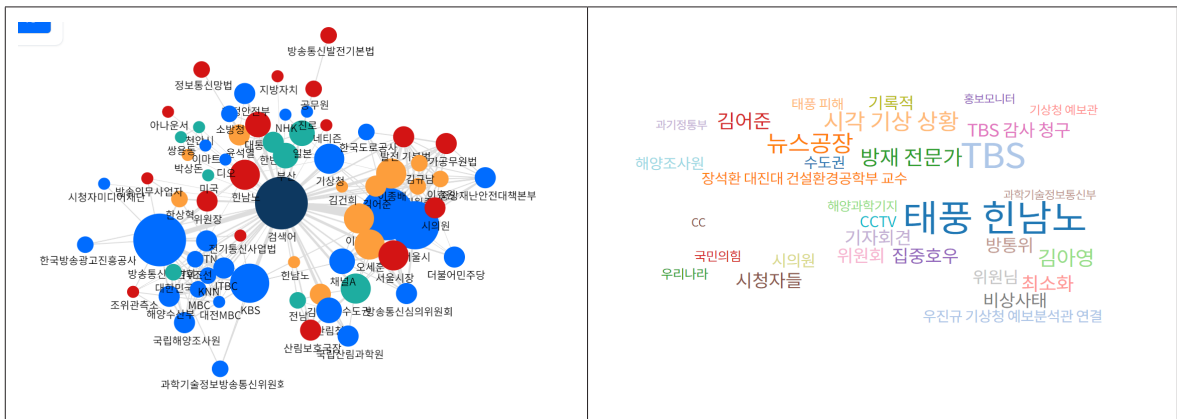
방송통신발전기본법
정보통신망법
지방자치
공무원
행안정부
소방청
NHK
진로
아나운서
네티즌
한국도로공사
천안시
대통령
쌍용
일본
유석열
발전
기념
이마트
한반도
다오
방송인
기상청
박상돈
부산
시청자미디어재단
미국
한남노
김건희
이준
재난안전대책본부
방송위원회
위원장
화성학
검색어
시의원
방송통신사업법
한국방송광고진흥공사
방송통신
TN
오세훈
서울시
대한민국
더불어민주당
KNN
JTBC
한남노
MBC
채널A
조위관측소
해양수산부
대전MBC
KBS
방송통신심의위원회
전남
수도권
국립해양조사원
산림보호국장
국립산림과학원
과학기술정보방송통신위원회

태풍 피해
기록적
홍보모니터
기상청 예보관
과기정통부
김어준
시각 기상 상황
TBS 감사 청구
뉴스공장
해양조사원
수도권
방재 전문가
TBS
장석환 대진대 건설환경공학부 교수
과학기술정보통신부
해양과학기지
CC
CCTV
태풍 힌남노
기자회견
방통위
국민의힘
시의원
위원회
집중호우
김아영
우리나라
시청자들
위원님
최소화
비상사태
우진규 기상청 예보분석관 연결